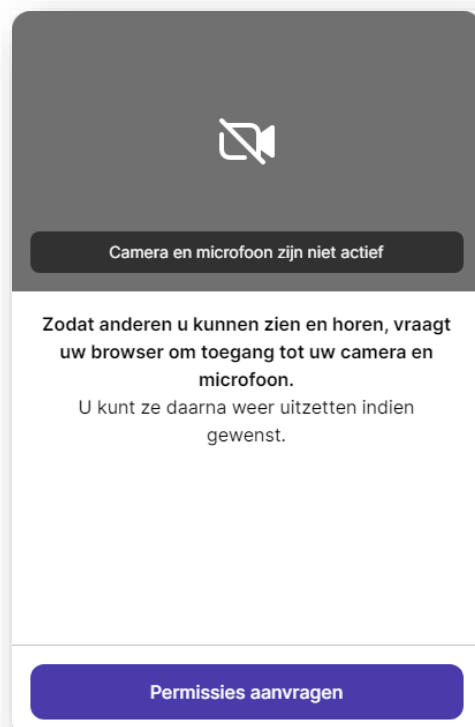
Camera en microfoon zijn niet actief

Zodat anderen u kunnen zien en horen, vraagt uw browser om toegang tot uw camera en microfoon.
U kunt ze daarna weer uitzetten indien gewenst.

Permissies aanvragen